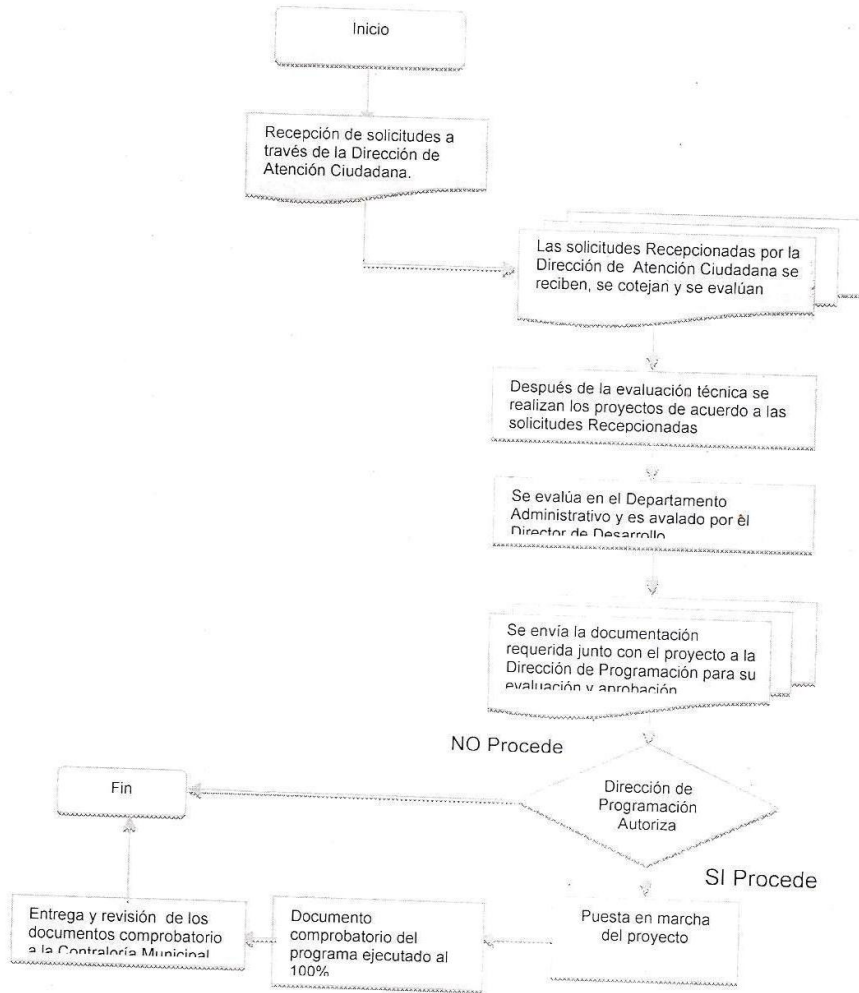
Inicio

Recepción de solicitudes a través de la Dirección de Atención Ciudadana.

Las solicitudes Recepcionadas por la Dirección de Atención Ciudadana se reciben, se cotejan y se evalúan

Después de la evaluación técnica se realizan los proyectos de acuerdo a las solicitudes Recepcionadas

Se evalúa en el Departamento Administrativo y es avalado por èl Director de Desarrollo

Se envía la documentación requerida junto con el proyecto a la Dirección de Programación para su evaluación y aprobación

NO Procede

Fin

Dirección de Programación Autoriza

SI Procede

Entrega y revisión de los documentos comprobatorio a la Contraloría Municipal

Documento comprobatorio del programa ejecutado al 100%

Puesta en marcha del proyecto